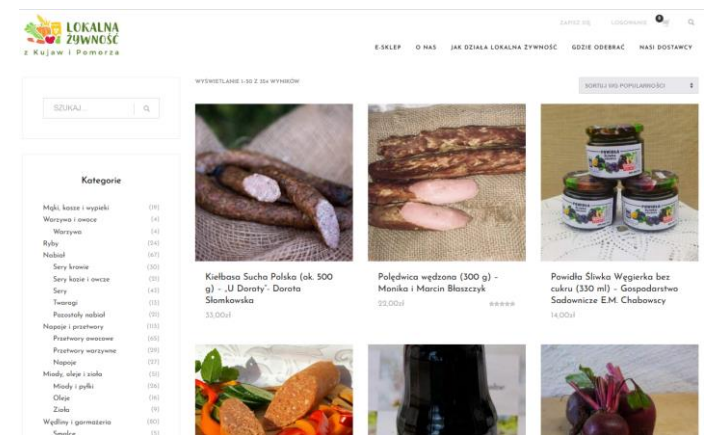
LOKALNA ŻYWNOŚĆ z Kujaw i Pomorza

ZAPISZ SIĘ ZALOGUJ 0

E-SKLEP O NAS JAK DZIAŁA LOKALNA ŻYWNOŚĆ GDZIE ODEBRAĆ NASI DOSTAWCY

WYŚWIETLANIE 1–30 Z 356 WYNIKÓW

SORTUJ WG POPULARNOŚCI

SZUKAJ...

Kategorie

Mąki, kasze i wypieki (19)
Warzywa i owoce (4)
Warzywa (4)
Ryby (24)
Nabiał (67)
Sery krowie (30)
Sery kozie i owcze (21)
Sery (45)
Twarogi (11)
Pozostały nabiał (21)
Napoje i przetwory (113)
Przetwory owocowe (65)
Przetwory warzywne (29)
Napoje (37)
Miody, oleje i zioła (53)
Miody i pyłki (26)
Oleje (16)
Zioła (9)
Wędliny i garmażerka (80)
Smalce (5)

Kiełbasa Sucha Polska (ok. 500 g) – „U Doraty" – Dorota Słomkowska
33,00zł

Polędwica wędzona (300 g) – Monika i Marcin Błaszczyk
22,00zł

Powidła Śliwka Węgierka bez cukru (330 ml) – Gospodarstwo Sadownicze E.M. Chabowscy
14,00zł